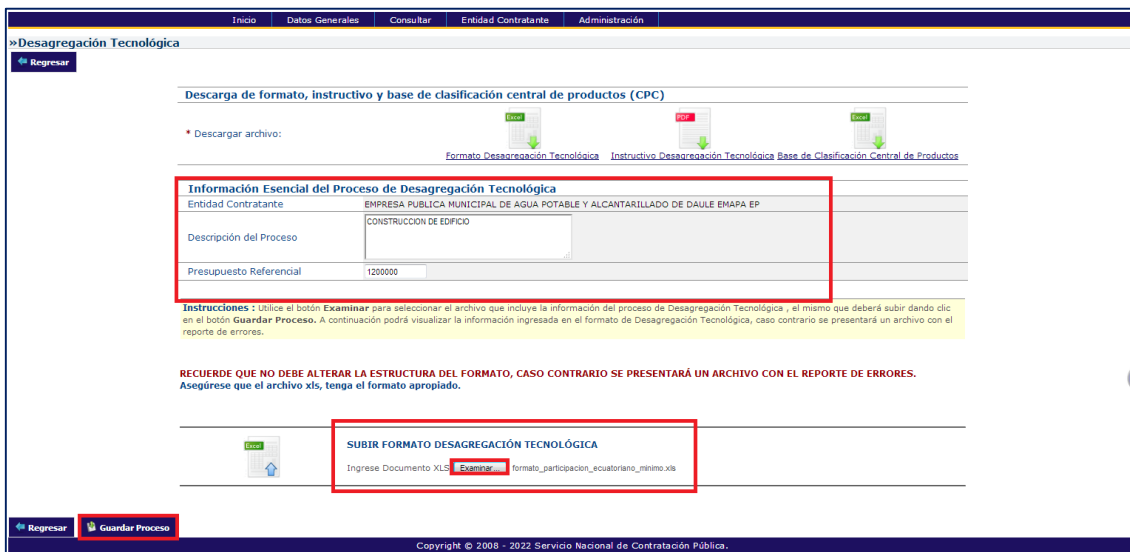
Inicio | Datos Generales | Consultar | Entidad Contratante | Administración

»Desagregación Tecnológica

Regresar

Descarga de formato, instructivo y base de clasificación central de productos (CPC)

* Descargar archivo:

Excel
Formato Desagregación Tecnológica

PDF
Instructivo Desagregación Tecnológica

Excel
Base de Clasificación Central de Productos

Información Esencial del Proceso de Desagregación Tecnológica

| Entidad Contratante | EMPRESA PUBLICA MUNICIPAL DE AGUA POTABLE Y ALCANTARILLADO DE DAULE EMAPA EP |
|---|---|
| Descripción del Proceso | CONSTRUCCION DE EDIFICIO |
| Presupuesto Referencial | 1200000 |

Instrucciones : Utilice el botón Examinar para seleccionar el archivo que incluye la información del proceso de Desagregación Tecnológica , el mismo que deberá subir dando clic en el botón Guardar Proceso. A continuación podrá visualizar la información ingresada en el formato de Desagregación Tecnológica, caso contrario se presentará un archivo con el reporte de errores.

RECUERDE QUE NO DEBE ALTERAR LA ESTRUCTURA DEL FORMATO, CASO CONTRARIO SE PRESENTARÁ UN ARCHIVO CON EL REPORTE DE ERRORES.
Asegúrese que el archivo xls, tenga el formato apropiado.

Excel

SUBIR FORMATO DESAGREGACIÓN TECNOLÓGICA

Ingrese Documento XLS Examinar... formato_participacion_ecuatoriano_minimo.xls

Regresar Guardar Proceso

Copyright © 2008 - 2022 Servicio Nacional de Contratación Pública.